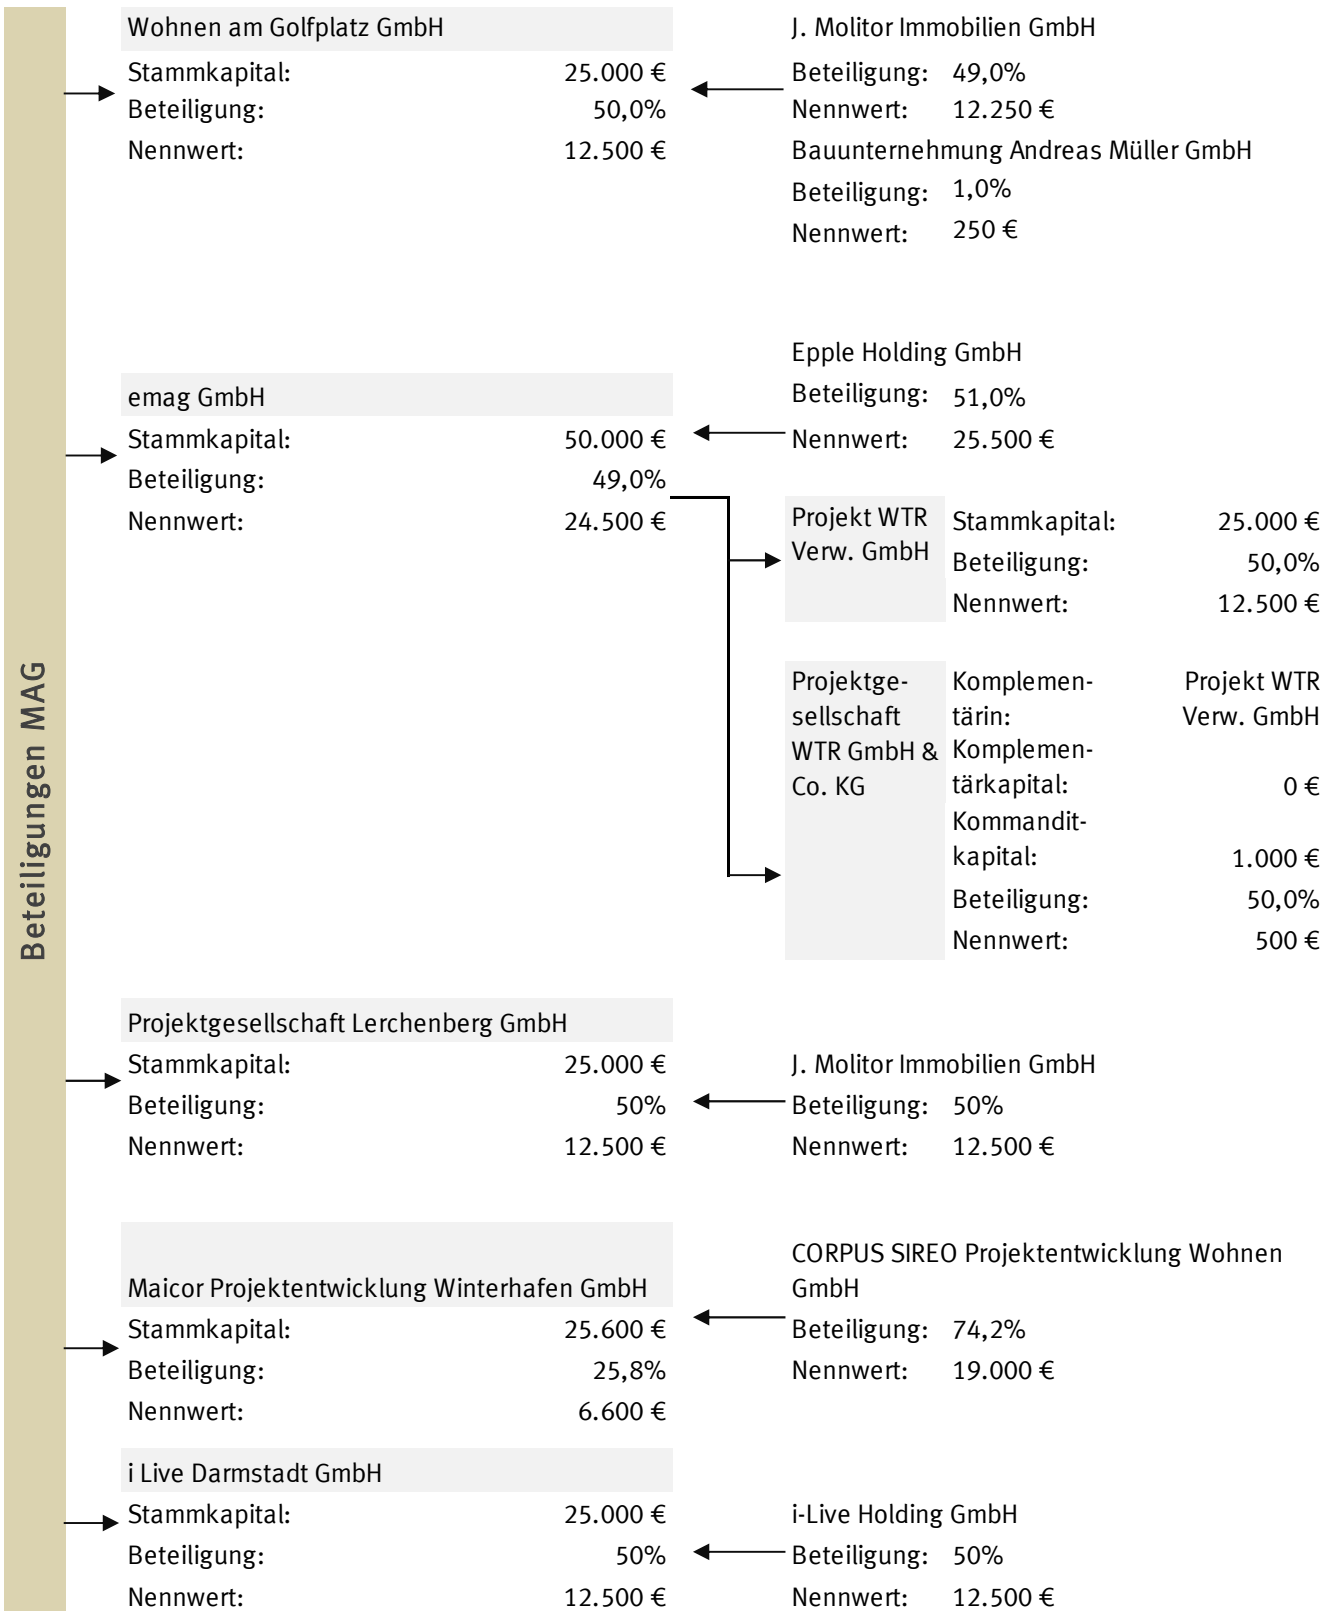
Beteiligungen MAG

Wohnen am Golfplatz GmbH
Stammkapital: 25.000 €
Beteiligung: 50,0%
Nennwert: 12.500 €

J. Molitor Immobilien GmbH
Beteiligung: 49,0%
Nennwert: 12.250 €
Bauunternehmung Andreas Müller GmbH
Beteiligung: 1,0%
Nennwert: 250 €

Epple Holding GmbH
Beteiligung: 51,0%
Nennwert: 25.500 €

emag GmbH
Stammkapital: 50.000 €
Beteiligung: 49,0%
Nennwert: 24.500 €

Projekt WTR Verw. GmbH
Stammkapital: 25.000 €
Beteiligung: 50,0%
Nennwert: 12.500 €

Projektgesellschaft WTR GmbH & Co. KG
Komplementärin: Projekt WTR Verw. GmbH
Komplementärkapital: 0 €
Kommanditkapital: 1.000 €
Beteiligung: 50,0%
Nennwert: 500 €

Projektgesellschaft Lerchenberg GmbH
Stammkapital: 25.000 €
Beteiligung: 50%
Nennwert: 12.500 €

J. Molitor Immobilien GmbH
Beteiligung: 50%
Nennwert: 12.500 €

Maicor Projektentwicklung Winterhafen GmbH
Stammkapital: 25.600 €
Beteiligung: 25,8%
Nennwert: 6.600 €

CORPUS SIREO Projektentwicklung Wohnen GmbH
Beteiligung: 74,2%
Nennwert: 19.000 €

i Live Darmstadt GmbH
Stammkapital: 25.000 €
Beteiligung: 50%
Nennwert: 12.500 €

i-Live Holding GmbH
Beteiligung: 50%
Nennwert: 12.500 €